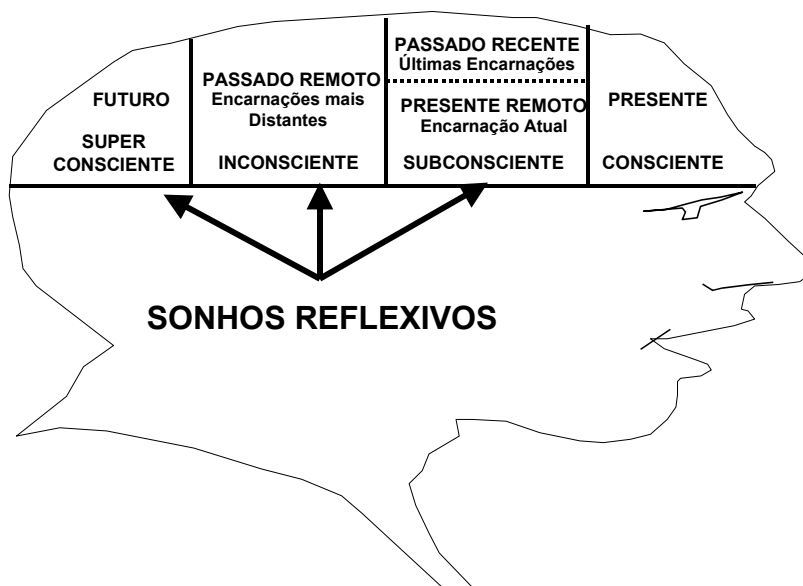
FUTURO

SUPER CONSCIENTE

PASSADO REMOTO
Encarnações mais Distantes

INCONSCIENTE

PASSADO RECENTE
Últimas Encarnações

PRESENTE REMOTO
Encarnação Atual

SUBCONSCIENTE

PRESENTE

CONSCIENTE

SONHOS REFLEXIVOS